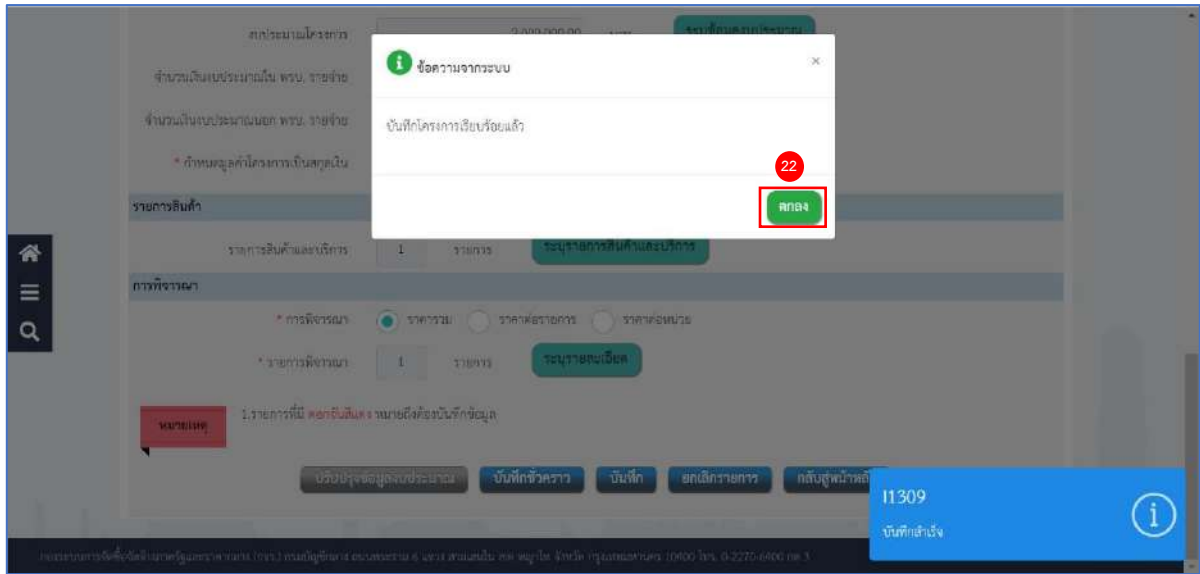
งบประมาณโครงการ 2,000,000.00 บาท ระบุข้อมูลงบประมาณ

จำนวนเงินงบประมาณใน พรบ. รายจ่าย

จำนวนเงินงบประมาณนอก พรบ. รายจ่าย

* กำหนดมูลค่าโครงการเกินสกุลเงิน

ข้อความจากระบบ ×

บันทึกโครงการเรียบร้อยแล้ว

22

ตกลง

รายการสินค้า

รายการสินค้าและบริการ 1 รายการ ระบุรายการสินค้าและบริการ

การพิจารณา

* การพิจารณา ราคารวม ราคาต่อรายการ ราคาต่อหน่วย

* รายการพิจารณา 1 รายการ ระบุรายละเอียด

หมายเหตุ 1.รายการที่มี ดอกจันสีแดง หมายถึงต้องบันทึกข้อมูล

ปรับปรุงข้อมูลงบประมาณ บันทึกชั่วคราว บันทึก ยกเลิกรายการ กลับสู่หน้าหลัก

I1309
บันทึกสำเร็จ

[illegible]